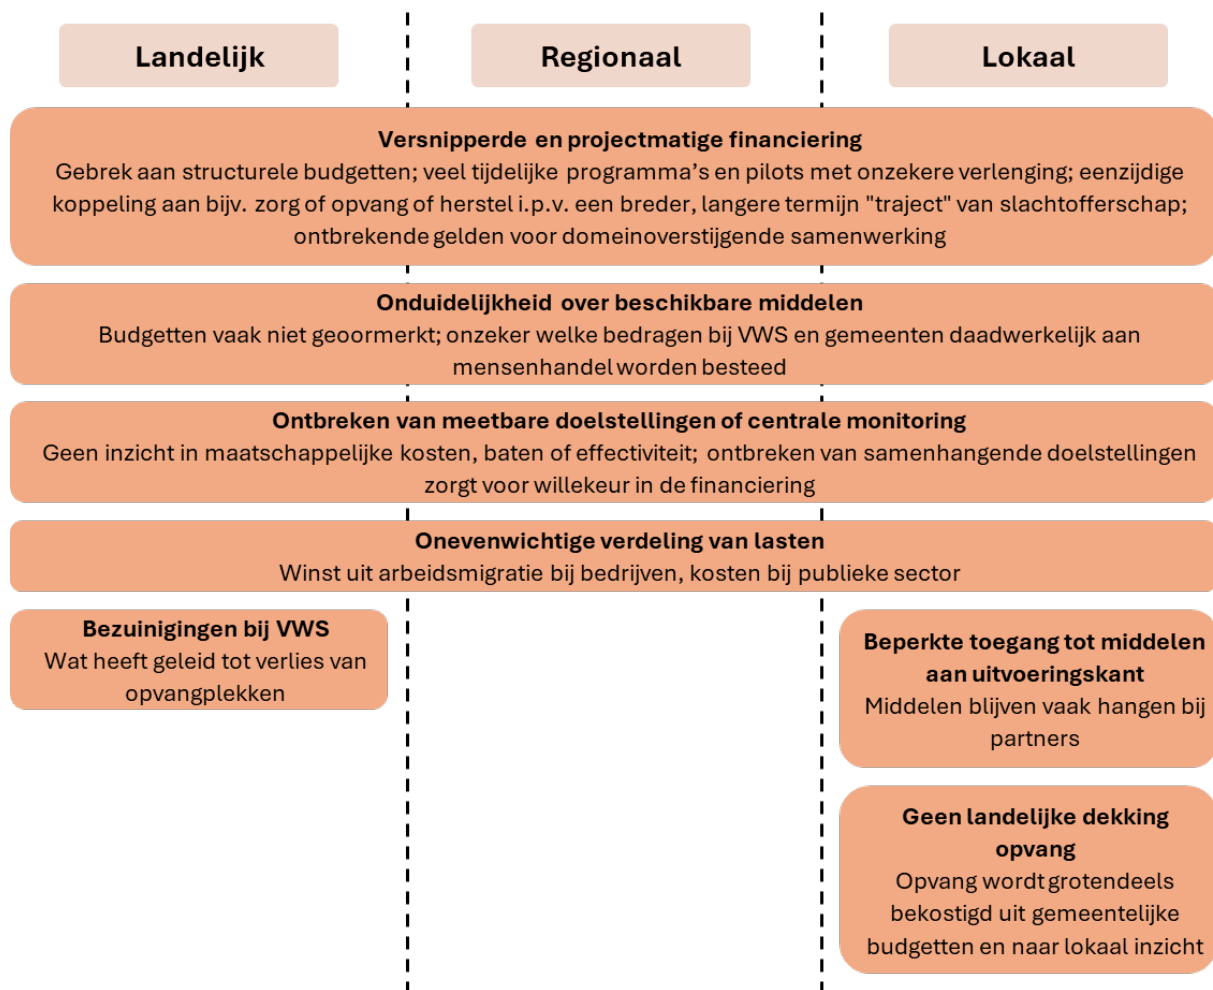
Landelijk

Regionaal

Lokaal

Versnipperde en projectmatige financiering
Gebrek aan structurele budgetten; veel tijdelijke programma's en pilots met onzekere verlenging; eenzijdige koppeling aan bijv. zorg of opvang of herstel i.p.v. een breder, langere termijn "traject" van slachtofferschap; ontbrekende gelden voor domeinoverstijgende samenwerking

Onduidelijkheid over beschikbare middelen
Budgetten vaak niet geoormerkt; onzeker welke bedragen bij VWS en gemeenten daadwerkelijk aan mensenhandel worden besteed

Ontbreken van meetbare doelstellingen of centrale monitoring
Geen inzicht in maatschappelijke kosten, baten of effectiviteit; ontbreken van samenhangende doelstellingen zorgt voor willekeur in de financiering

Onevenwichtige verdeling van lasten
Winst uit arbeidsmigratie bij bedrijven, kosten bij publieke sector

Bezuinigingen bij VWS
Wat heeft geleid tot verlies van opvangplekken

Beperkte toegang tot middelen aan uitvoeringskant
Middelen blijven vaak hangen bij partners

Geen landelijke dekking opvang
Opvang wordt grotendeels bekostigd uit gemeentelijke budgetten en naar lokaal inzicht